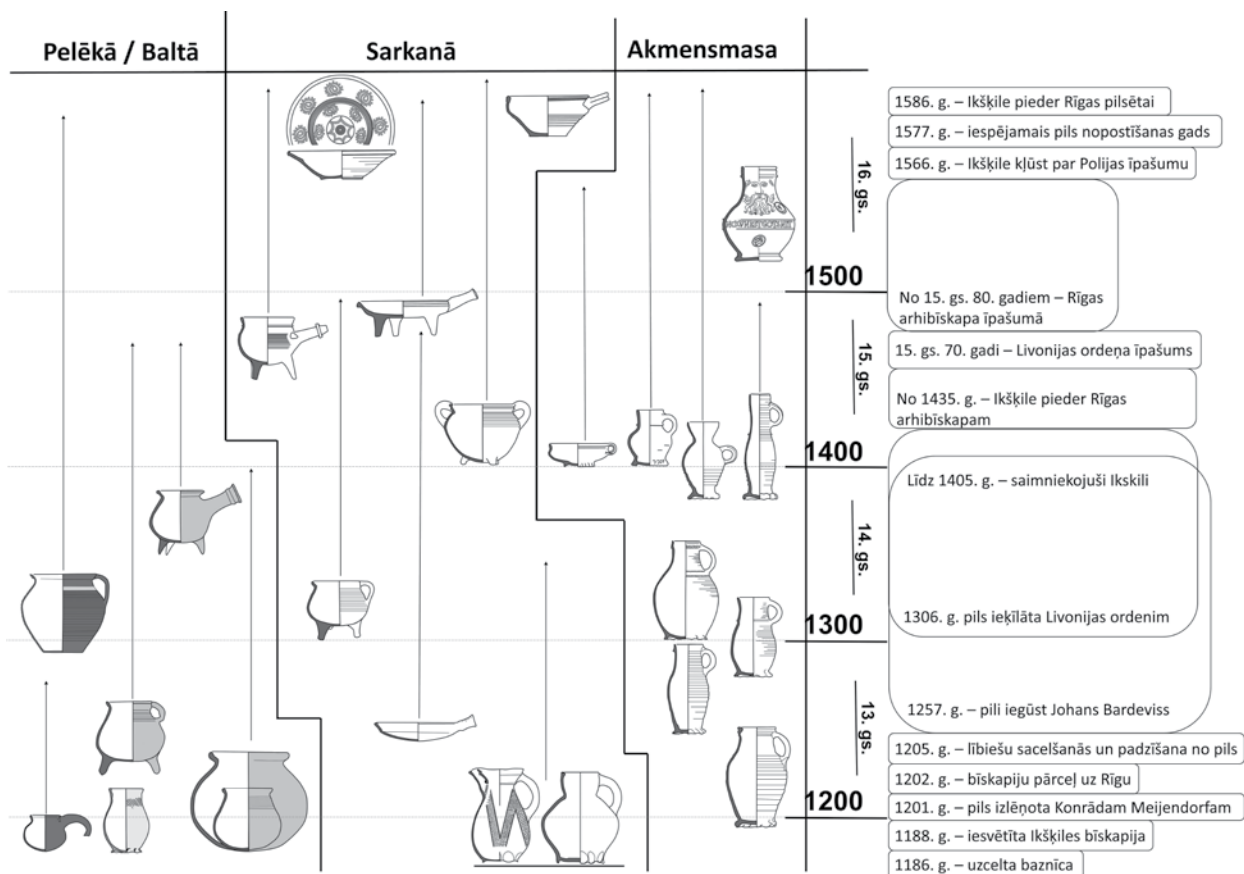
Pelēkā / Baltā

Sarkanā

Akmensmasa

1586. g. – Ikšķile pieder Rīgas pilsētai

1577. g. – iespējamais pils nopostīšanas gads

16. gs.

1566. g. – Ikšķile kļūst par Polijas īpašumu

1500

No 15. gs. 80. gadiem – Rīgas arhibīskapa īpašumā

15. gs.

15. gs. 70. gadi – Livonijas ordeņa īpašums

No 1435. g. – Ikšķile pieder Rīgas arhibīskapam

1400

Līdz 1405. g. – saimniekojuši Ikskili

14. gs.

1306. g. pils ieķīlāta Livonijas ordenim

1300

13. gs.

1257. g. – pili iegūst Johans Bardeviss

1205. g. – lībiešu sacelšanās un padzīšana no pils

1202. g. – bīskapiju pārceļ uz Rīgu

1200

1201. g. – pils izlēņota Konrādam Meijendorfam

1188. g. – iesvētīta Ikšķiles bīskapija

1186. g. – uzcelta baznīca